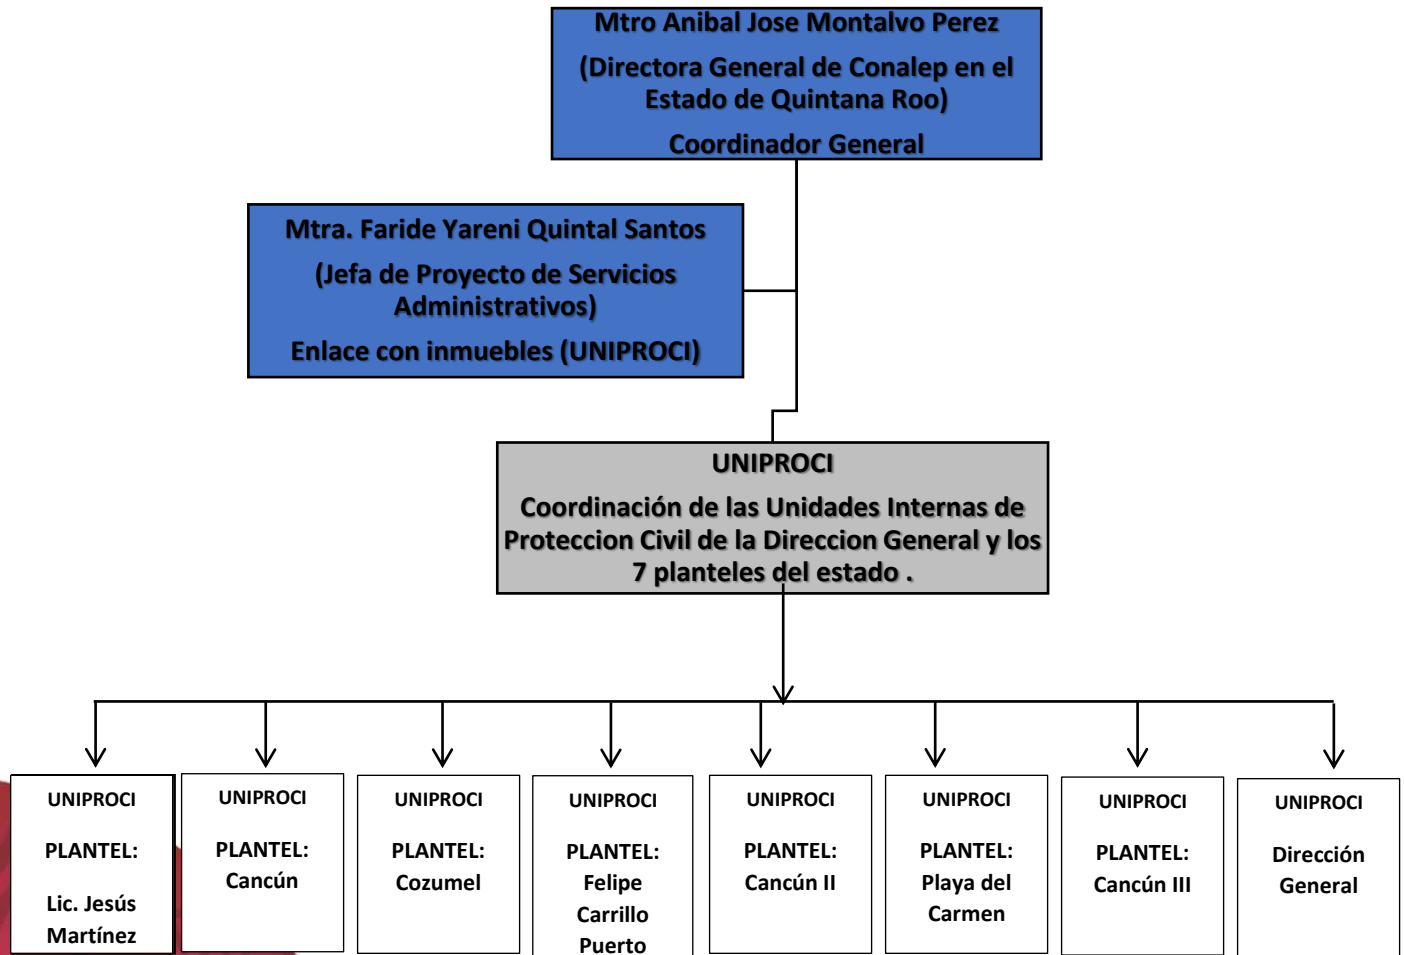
Mtro Anibal Jose Montalvo Perez

(Directora General de Conalep en el Estado de Quintana Roo)

Coordinador General

Mtra. Faride Yareni Quintal Santos

(Jefa de Proyecto de Servicios Administrativos)

Enlace con inmuebles (UNIPROCI)

UNIPROCI

Coordinación de las Unidades Internas de Proteccion Civil de la Direccion General y los 7 planteles del estado .

UNIPROCI

PLANTEL:

Lic. Jesús Martínez

UNIPROCI

PLANTEL: Cancún

UNIPROCI

PLANTEL: Cozumel

UNIPROCI

PLANTEL: Felipe Carrillo Puerto

UNIPROCI

PLANTEL: Cancún II

UNIPROCI

PLANTEL: Playa del Carmen

UNIPROCI

PLANTEL: Cancún III

UNIPROCI

Dirección General